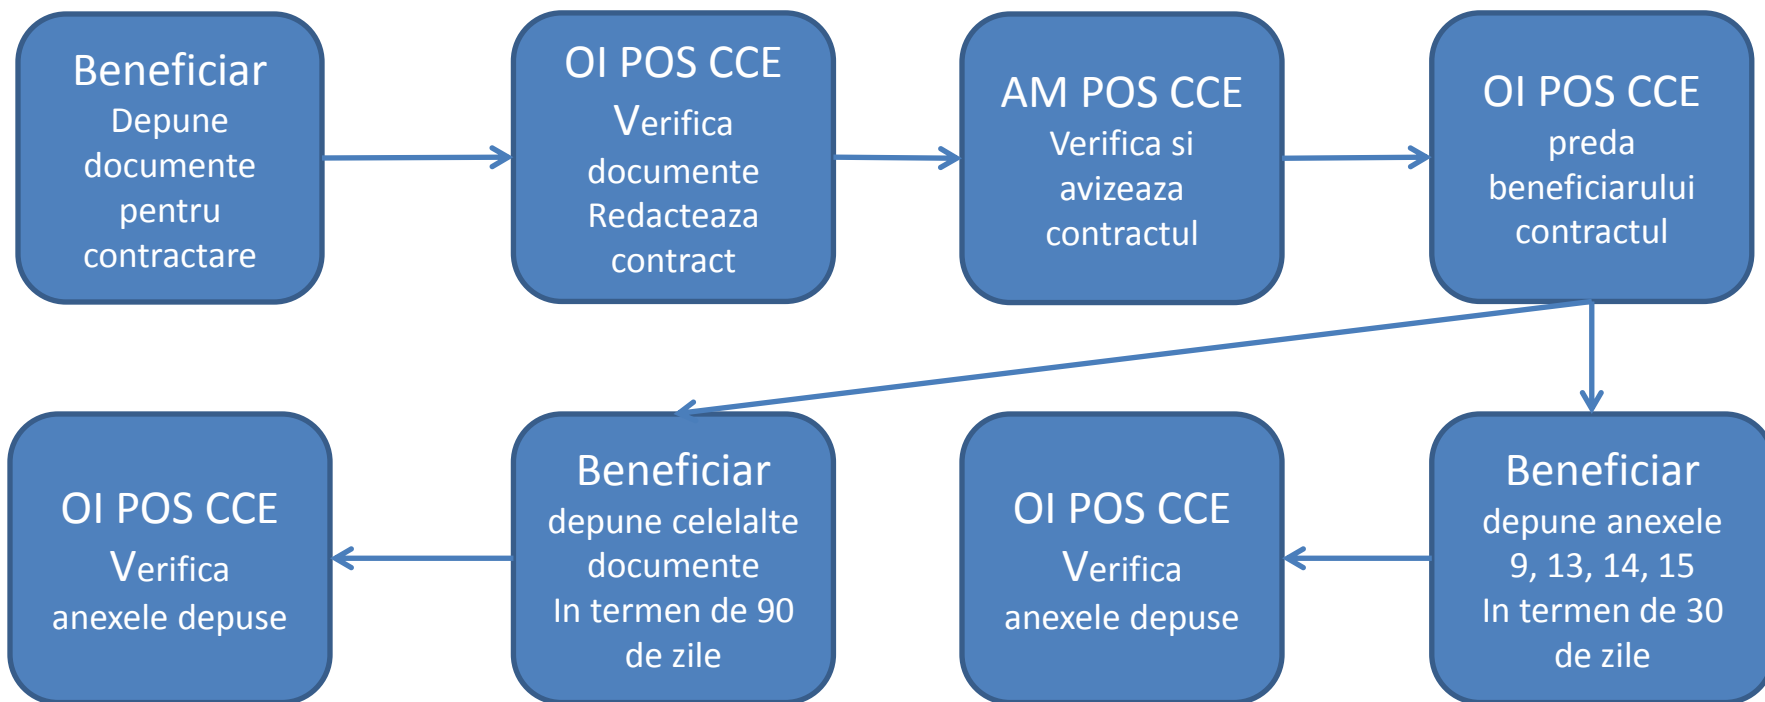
Beneficiar
Depune documente pentru contractare

OI POS CCE
Verifica documente
Redacteaza contract

AM POS CCE
Verifica si avizeaza contractul

OI POS CCE
preda beneficiarului contractul

Beneficiar
depune anexele 9, 13, 14, 15
In termen de 30 de zile

OI POS CCE
Verifica anexele depuse

Beneficiar
depune celelalte documente
In termen de 90 de zile

OI POS CCE
Verifica anexele depuse